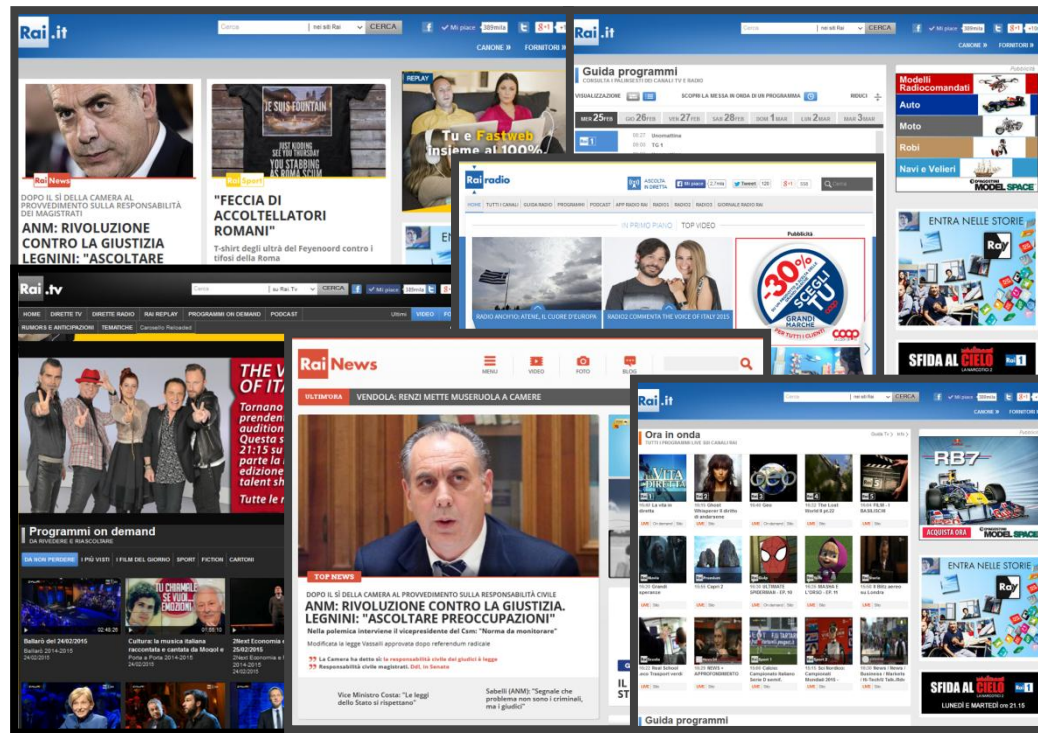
Rai.it
Cerca | nei siti Rai | CERCA
Mi piace 389mila
CANONE » FORNITORI »

RaiNews
DOPO IL SÌ DELLA CAMERA AL PROVVEDIMENTO SULLA RESPONSABILITÀ DEI MAGISTRATI
ANM: RIVOLUZIONE CONTRO LA GIUSTIZIA LEGNINI: "ASCOLTARE

JE SUIS FOUNTAIN
JUST KIDDING SEE YOU THURSDAY YOU STABBING AS ROMA SCUM
RaiSport
"FECCIA DI ACCOLTELLATORI ROMANI"
T-shirt degli ultrà del Feyenoord contro i tifosi della Roma

REPLAY
Tu e Fastweb insieme al 100%

Rai.it
Cerca | nei siti Rai | CERCA
Mi piace 389mila
CANONE » FORNITORI »
Guida programmi
CONSULTA I PALINSESTI DEI CANALI TV E RADIO
VISUALIZZAZIONE
SCOPRI LA MESSA IN ONDA DI UN PROGRAMMA
RIDUCI
MER 25 FEB | GIO 26 FEB | VEN 27 FEB | SAB 28 FEB | DOM 1 MAR | LUN 2 MAR | MAR 3 MAR
06:27 Unomattina
08:00 TG 1

Pubblicità
Modelli Radiocomandati
Auto
Moto
Robi
Navi e Velieri
MODEL SPACE
ENTRA NELLE STORIE
SFIDA AL CIELO
Rai 1

Rai radio
ASCOLTA IN DIRETTA
Mi piace 2,7mila
Tweet 120
G+1 558
Cerca
HOME | TUTTI I CANALI | GUIDA RADIO | PROGRAMMI | PODCAST | APP RADIO RAI | RADIO1 | RADIO2 | RADIO3 | GIORNALE RADIO RAI
IN PRIMO PIANO | TOP VIDEO
RADIO ANCH'IO: ATENE, IL CUORE D'EUROPA
RADIO2 COMMENTA THE VOICE OF ITALY 2015
Pubblicità
-30% SCEGLI TU
GRANDI MARCHE
coop

Rai.tv
Cerca | su Rai.Tv | CERCA
Mi piace 389mila
HOME | DIRETTE TV | DIRETTE RADIO | RAI REPLAY | PROGRAMMI ON DEMAND | PODCAST
Ultimi | VIDEO
RUMORS E ANTICIPAZIONI | TEMATICHE | Carosello Reloaded
THE V OF IT
Tornano audition Questa s 21:15 su edizione talent sh
Tutte le
Programmi on demand
DA RIVEDERE E RISCOPRIRE
DA NON PERDERE | I PIÙ VISTI | I FILM DEL GIORNO | SPORT | FICTION | CARTONI
TU CHIAMALE SE VUOI EMOZIONI
Ballarò del 24/02/2015
Ballarò 2014-2015
24/02/2015
Cultura: la musica italiana raccontata e cantata da Mogol e
Porta a Porta 2014-2015
24/02/2015
2Next Economia e
2Next Economia
24/02/2015

RaiNews
MENU | VIDEO | FOTO | BLOG
ULTIM'ORA
VENDOLA: RENZI METTE MUSERUOLA A CAMERE
TOP NEWS
DOPO IL SÌ DELLA CAMERA AL PROVVEDIMENTO SULLA RESPONSABILITÀ CIVILE
ANM: RIVOLUZIONE CONTRO LA GIUSTIZIA. LEGNINI: "ASCOLTARE PREOCCUPAZIONI"
Nella polemica interviene il vicepresidente del Csm: "Norma da monitorare"
Modificata la legge Vassalli approvata dopo referendum radicale
La Camera ha detto sì: la responsabilità civile dei giudici è legge
Responsabilità civile magistrati: Ddl. in Senato
Vice Ministro Costa: "Le leggi dello Stato si rispettano"
Sabelli (ANM): "Segnale che problema non sono i criminali, ma i giudici"
IL ST

Rai.it
Cerca | nei siti Rai | CERCA
Mi piace 389mila
CANONE » FORNITORI »
Ora in onda
TUTTI I PROGRAMMI LIVE DEI CANALI RAI
Guida TV
LA VITA IN DIRETTA
La vita in diretta
Ghost Whisperer
Geo
The Lost World
FILM - BASILICHI
Grandi speranze
Capri 2
ULTIMATE SPIDERMAN
MASHA E L'ORSO
Il Blitz aereo su Londra
Medi School
NEWS - APPROFONDIMENTO
Calcio: Campionato Italiano Serie D
Campionati Mondiali
News / Business
LIVE
Guida programmi
Pubblicità
RB7
ACQUISTA ORA
MODEL SPACE
ENTRA NELLE STORIE
SFIDA AL CIELO
Rai 1
LUNEDÌ E MARTEDÌ ore 21.15